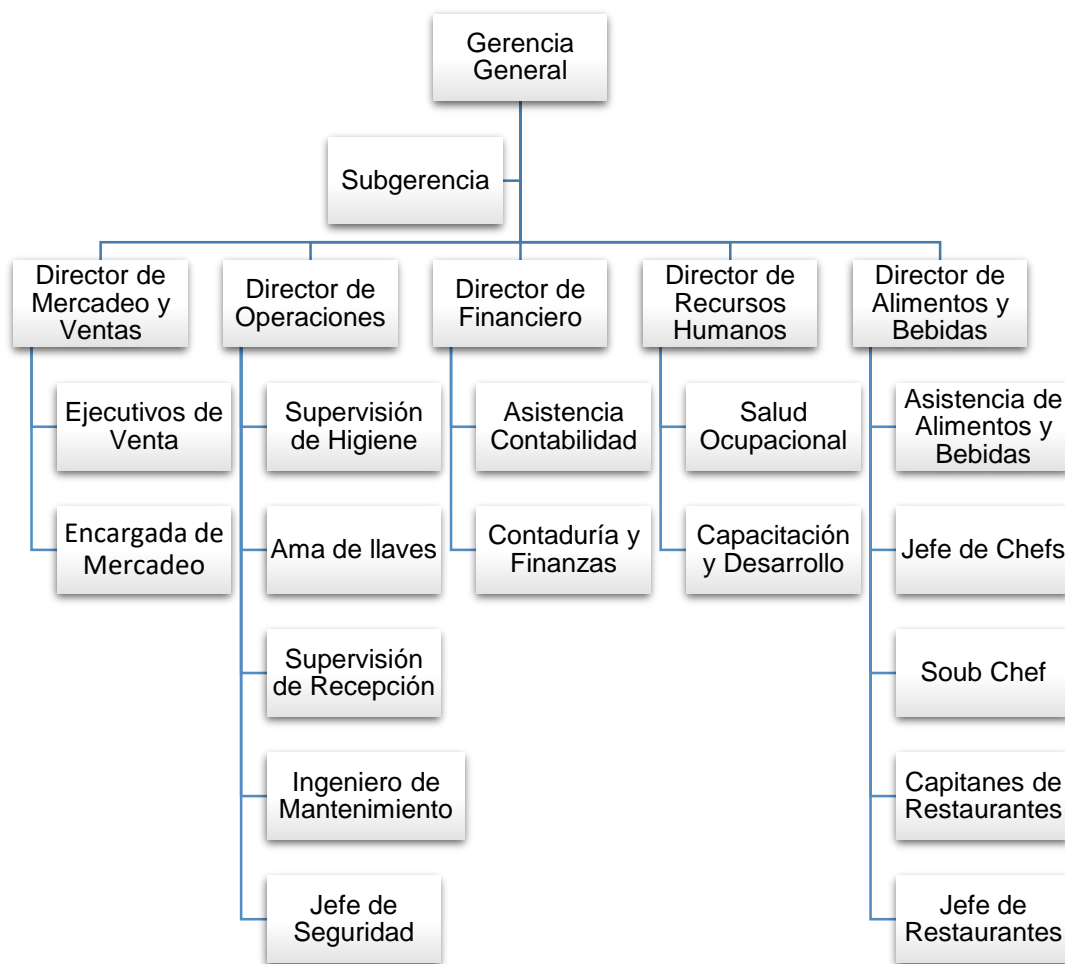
Gerencia General

Subgerencia

Director de Mercadeo y Ventas

Ejecutivos de Venta

Encargada de Mercadeo

Director de Operaciones

Supervisión de Higiene

Ama de llaves

Supervisión de Recepción

Ingeniero de Mantenimiento

Jefe de Seguridad

Director de Financiero

Asistencia Contabilidad

Contaduría y Finanzas

Director de Recursos Humanos

Salud Ocupacional

Capacitación y Desarrollo

Director de Alimentos y Bebidas

Asistencia de Alimentos y Bebidas

Jefe de Chefs

Soub Chef

Capitanes de Restaurantes

Jefe de Restaurantes